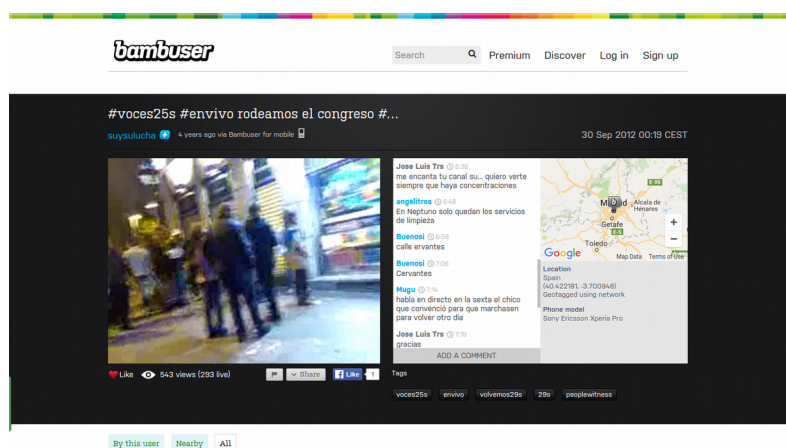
bambuser

Search

Premium Discover Log in Sign up

#voces25s #envivo rodeamos el congreso #...

suysulucha 4 years ago via Bambuser for mobile

30 Sep 2012 00:19 CEST

Jose Luis Trs 6:36
me encanta tu canal su... quiero verte siempre que haya concentraciones

angelitros 6:48
En Neptuno solo quedan los servicios de limpieza

Buenosi 6:58
calle ervantes

Buenosi 7:06
Cervantes

Mugu 7:14
habla en directo en la sexta el chico que convenció para que marchasen para volver otro dia

Jose Luis Trs 7:19
gracias

ADD A COMMENT

E-90
Madrid
Alcala de Henares
Getafe
Toledo
Google
Map Data Terms of Use
+
−

Location
Spain
(40.422191, -3.700948)
Geotagged using network

Phone model
Sony Ericsson Xperia Pro

Like 543 views (293 live)

Share Like 1

Tags

voces25s envivo volvemos29s 29s peoplewitness

By this user Nearby All